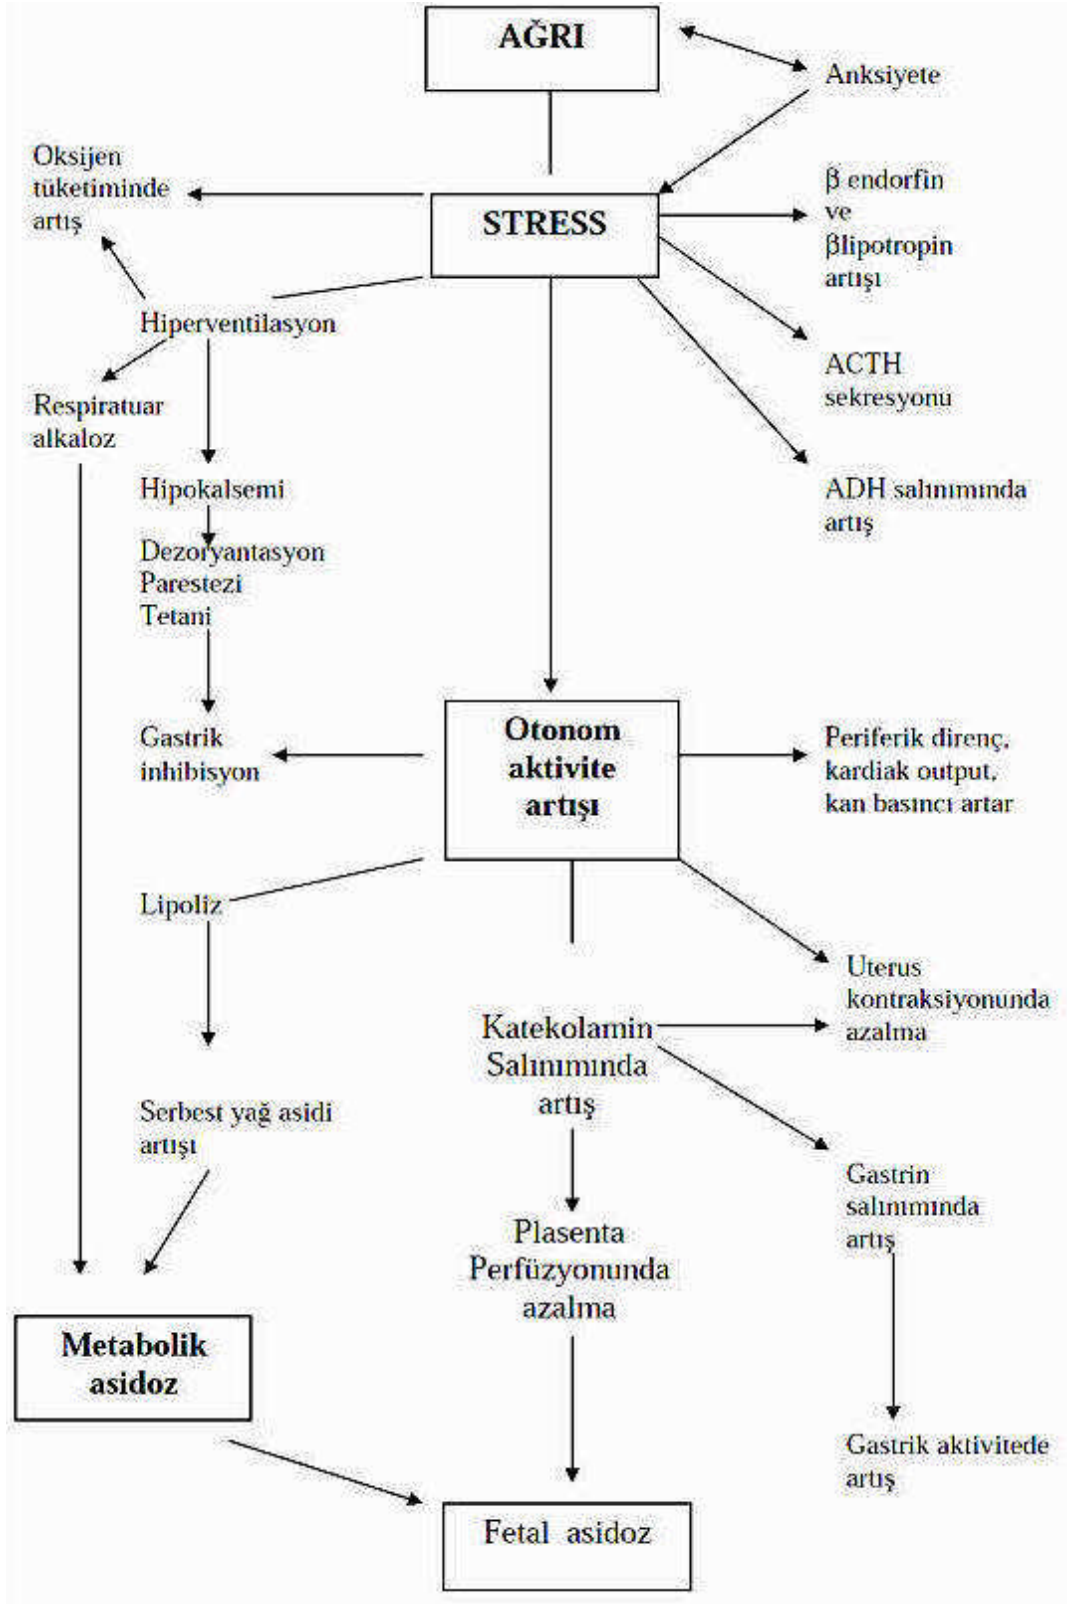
AĞRI

Anksiyete

Oksijen tüketiminde artış

STRESS

β endorfin ve βlipotropin artışı

Hiperventilasyon

ACTH sekresyonu

Respiratuar alkaloz

ADH salınımında artış

Hipokalsemi

Dezoryantasyon
Parestezi
Tetani

Gastrik inhibisyon

Otonom aktivite artışı

Periferik direnç, kardiak output, kan basıncı artar

Lipoliz

Uterus kontraksiyonunda azalma

Katekolamin Salınımında artış

Serbest yağ asidi artışı

Gastrin salınımında artış

Plasenta Perfüzyonunda azalma

Metabolik asidoz

Gastrik aktivitede artış

Fetal asidoz